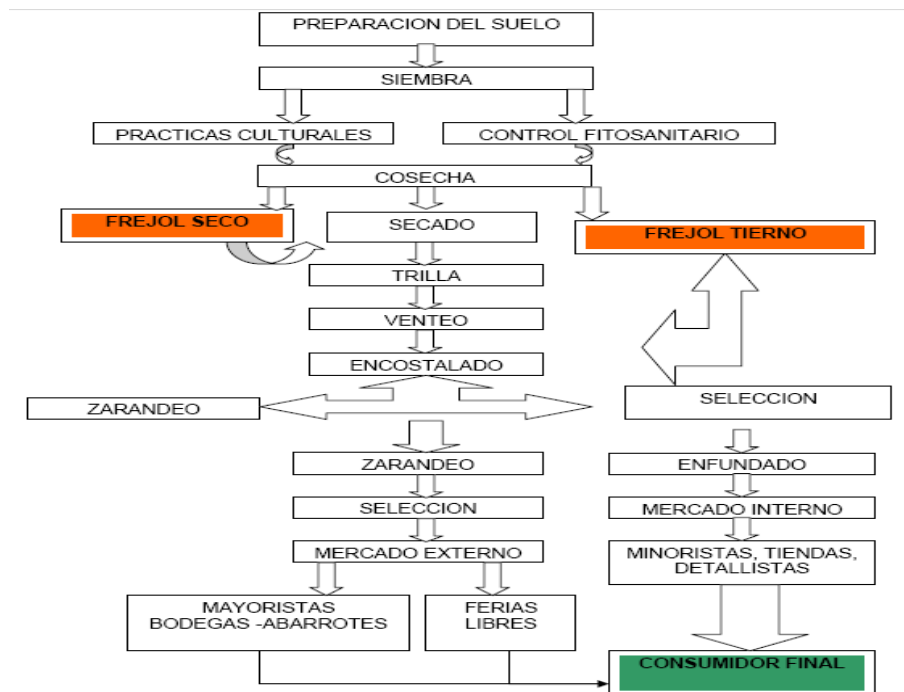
PREPARACION DEL SUELO

SIEMBRA

PRACTICAS CULTURALES

CONTROL FITOSANITARIO

COSECHA

FREJOL SECO

SECADO

FREJOL TIERNO

TRILLA

VENTEO

ENCOSTALADO

ZARANDEO

SELECCION

ZARANDEO

ENFUNDADO

SELECCION

MERCADO INTERNO

MERCADO EXTERNO

MINORISTAS, TIENDAS, DETALLISTAS

MAYORISTAS BODEGAS -ABARROTES

FERIAS LIBRES

CONSUMIDOR FINAL